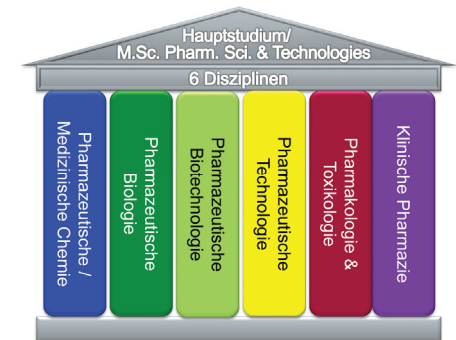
Hauptstudium/
M.Sc. Pharm. Sci. & Technologies

6 Disziplinen

Pharmazeutische / Medizinische Chemie

Pharmazeutische Biologie

Pharmazeutische Biotechnologie

Pharmazeutische Technologie

Pharmakologie & Toxikologie

Klinische Pharmazie